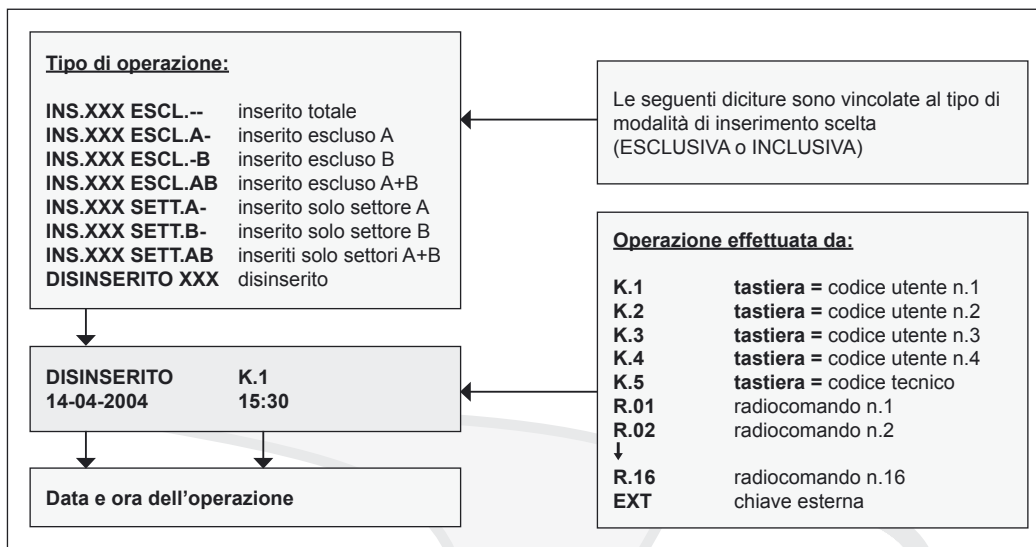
Tipo di operazione:

| | |
|---|---|
| INS.XXX ESCL.-- | inserito totale |
| INS.XXX ESCL.A- | inserito escluso A |
| INS.XXX ESCL.-B | inserito escluso B |
| INS.XXX ESCL.AB | inserito escluso A+B |
| INS.XXX SETT.A- | inserito solo settore A |
| INS.XXX SETT.B- | inserito solo settore B |
| INS.XXX SETT.AB | inseriti solo settori A+B |
| DISINSERITO XXX | disinserito |

Le seguenti diciture sono vincolate al tipo di modalità di inserimento scelta (ESCLUSIVA o INCLUSIVA)

DISINSERITO K.1
14-04-2004 15:30

Operazione effettuata da:

| | |
|---|---|
| K.1 | tastiera = codice utente n.1 |
| K.2 | tastiera = codice utente n.2 |
| K.3 | tastiera = codice utente n.3 |
| K.4 | tastiera = codice utente n.4 |
| K.5 | tastiera = codice tecnico |
| R.01 | radiocomando n.1 |
| R.02 | radiocomando n.2 |
| R.16 | radiocomando n.16 |
| EXT | chiave esterna |

Data e ora dell'operazione